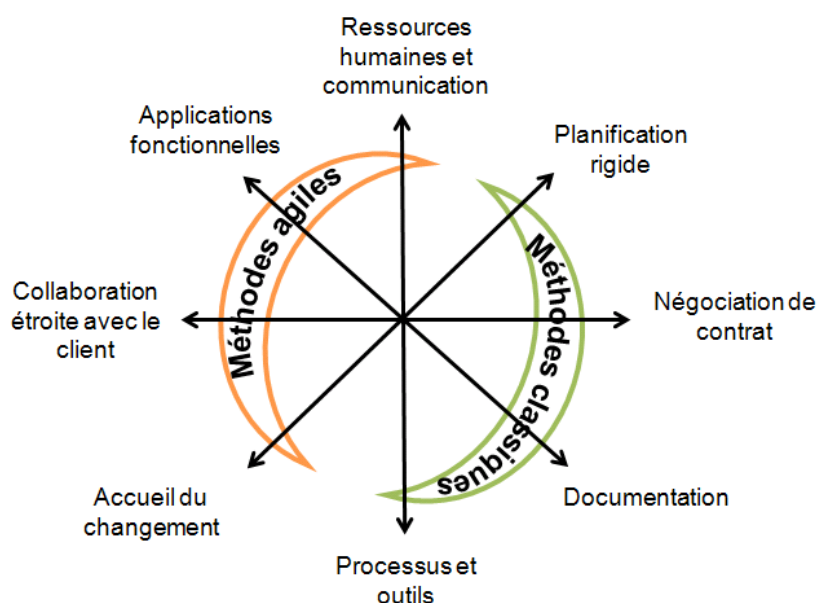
Ressources humaines et communication

Applications fonctionnelles

Planification rigide

Méthodes agiles

Méthodes classiques

Collaboration étroite avec le client

Négociation de contrat

Accueil du changement

Documentation

Processus et outils